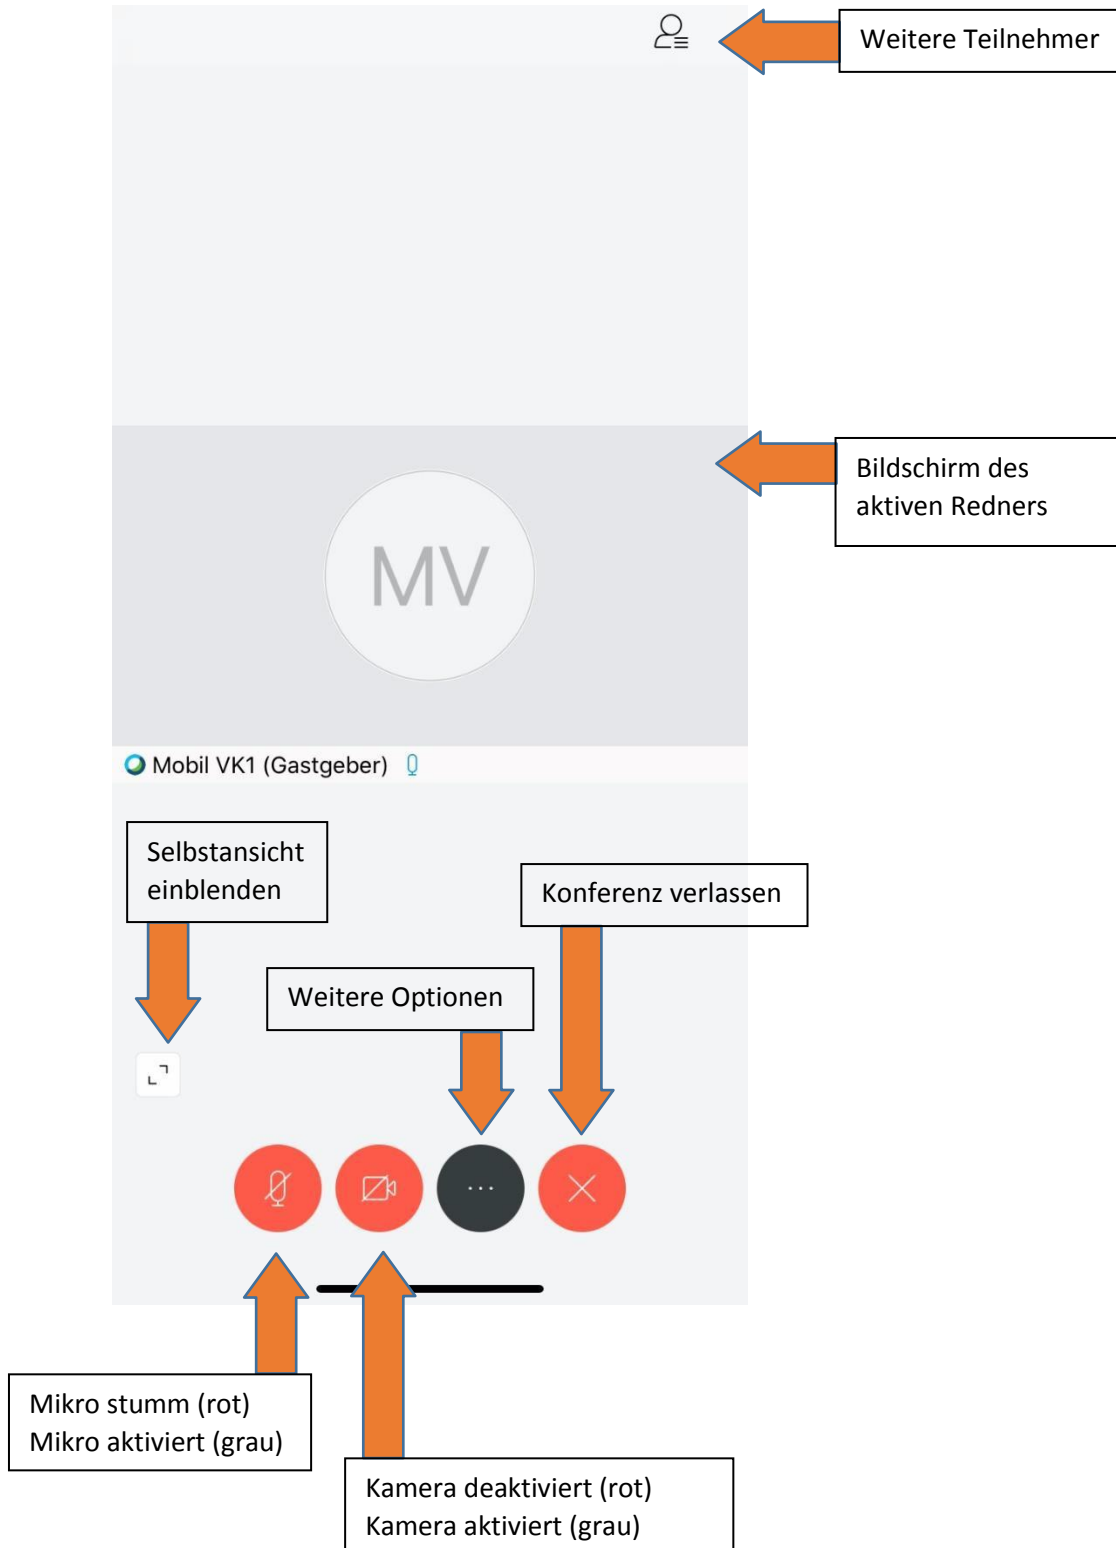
Weitere Teilnehmer

Bildschirm des aktiven Redners

MV

Mobil VK1 (Gastgeber)

Selbstansicht einblenden

Konferenz verlassen

Weitere Optionen

...

Mikro stumm (rot)
Mikro aktiviert (grau)

Kamera deaktiviert (rot)
Kamera aktiviert (grau)